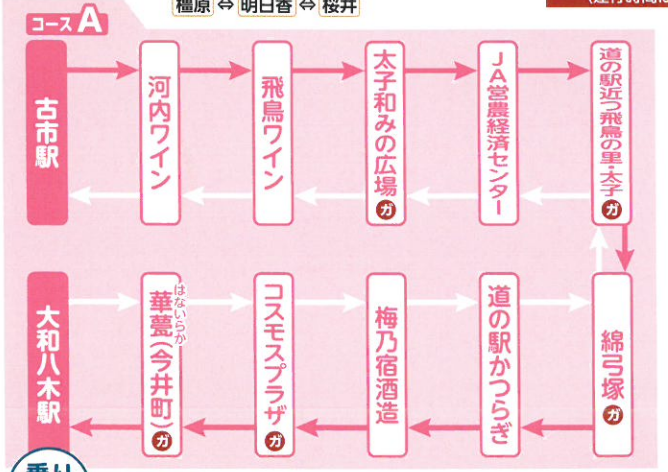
コースA

橿原 ⇔ 明日香 ⇔ 桜井

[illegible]

古市駅

河内ワイン

飛鳥ワイン

太子和みの広場 ガ

JA営農経済センター

道の駅近つ飛鳥の里・太子 ガ

綿弓塚 ガ

道の駅かつらぎ

梅乃宿酒造

コスモスプラザ ガ

華甍(今井町) ガ
はないらか

大和八木駅

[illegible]